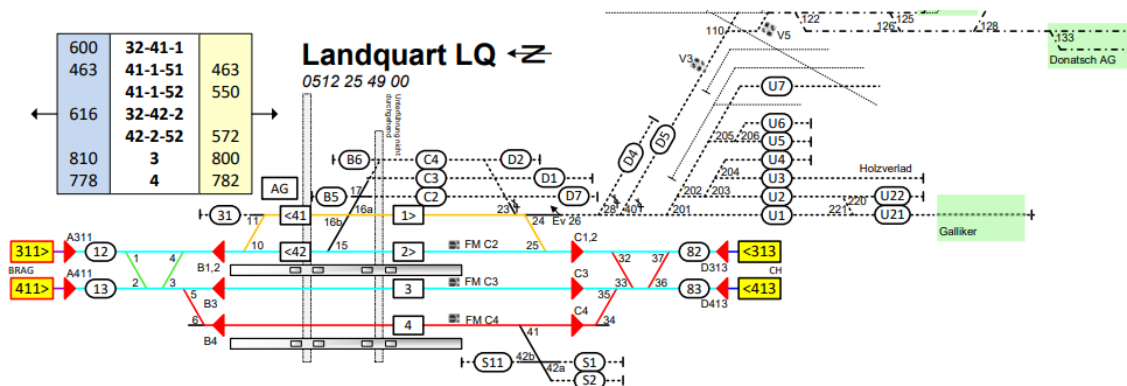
| | | |
|---|---|---|
| 600 | 32-41-1 | |
| 463 | 41-1-51 | 463 |
| | 41-1-52 | 550 |
| 616 | 32-42-2 | |
| | 42-2-52 | 572 |
| 810 | 3 | 800 |
| 778 | 4 | 782 |

Landquart LQ
0512 25 49 00

Unterführung nicht durchgehend

AG
<41
<42
31
11
10
17
16a
16b
15
B6
B5
C4
C3
C2
D2
D1
D7
1>
2>
3
4
23
24
Ev 26
25
FM C2
FM C3
FM C4
C1,2
C3
C4
41
42b
42a
S11
S1
S2
32
33
34
35
36
37
82
83
D313
D413
<313
<413
CH
311>
411>
BRAG
A311
A411
12
13
1
2
3
4
5
6
B1,2
B3
B4
28
40
201
202
203
204
205
206
D4
D5
V3
V5
110
122
126
125
128
133
Donatsch AG
U7
U6
U5
U4
U3
U2
U1
U22
U21
220
221
Holzverlad
Galliker